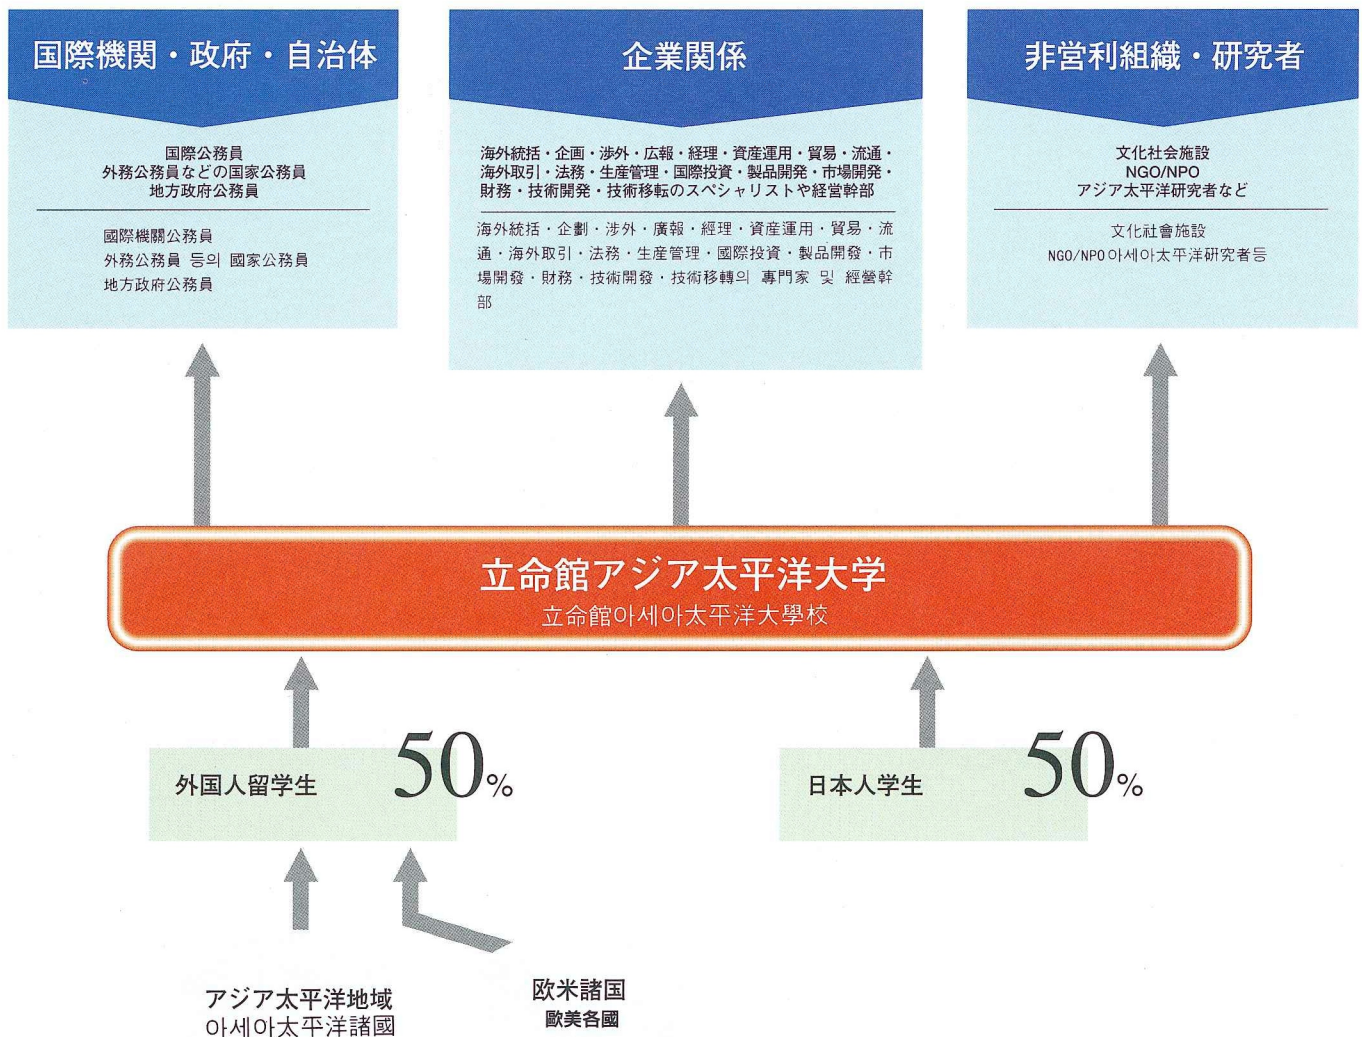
国際機関・政府・自治体

国際公務員
外務公務員などの国家公務員
地方政府公務員

國際機關公務員
外務公務員 등의 國家公務員
地方政府公務員

企業関係

海外統括・企画・渉外・広報・経理・資産運用・貿易・流通・海外取引・法務・生産管理・国際投資・製品開発・市場開発・財務・技術開発・技術移転のスペシャリストや経営幹部

海外統括・企劃・涉外・廣報・經理・資産運用・貿易・流通・海外取引・法務・生産管理・國際投資・製品開發・市場開發・財務・技術開發・技術移轉의 專門家 및 經營幹部

非営利組織・研究者

文化社会施設
NGO/NPO
アジア太平洋研究者など

文化社會施設
NGO/NPO 아세아太平洋研究者등

立命館アジア太平洋大学
立命館아세아太平洋大學校

外国人留学生 50%

日本人学生 50%

アジア太平洋地域
아세아太平洋諸國

欧米諸国
歐美各國